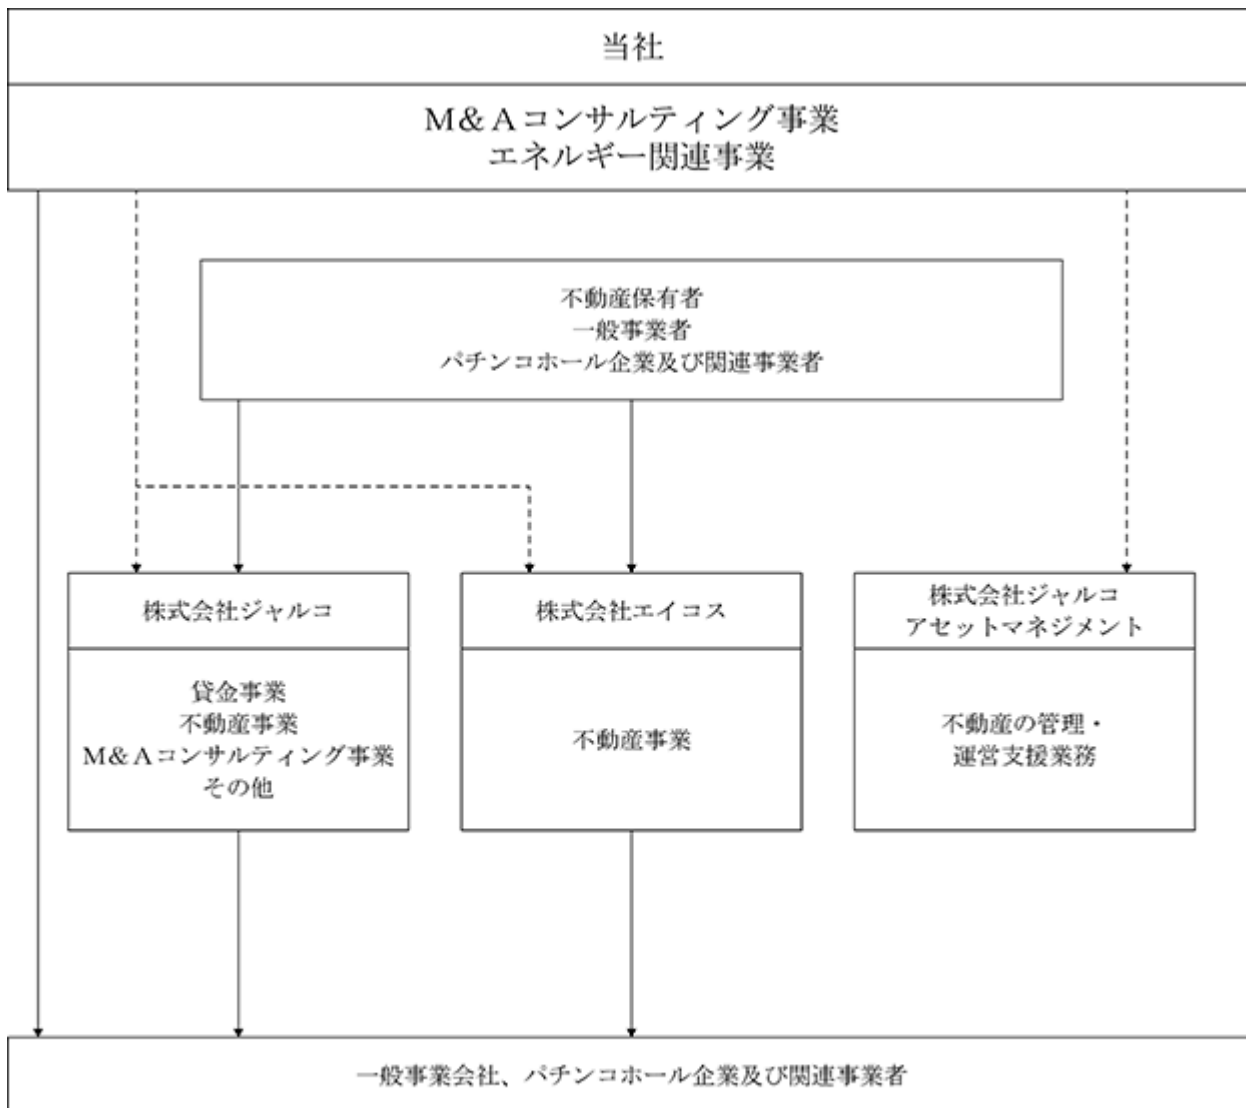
当社

M＆Aコンサルティング事業
エネルギー関連事業

不動産保有者
一般事業者
パチンコホール企業及び関連事業者

株式会社ジャルコ

貸金事業
不動産事業
M＆Aコンサルティング事業
その他

株式会社エイコス

不動産事業

株式会社ジャルコ
アセットマネジメント

不動産の管理・
運営支援業務

一般事業会社、パチンコホール企業及び関連事業者